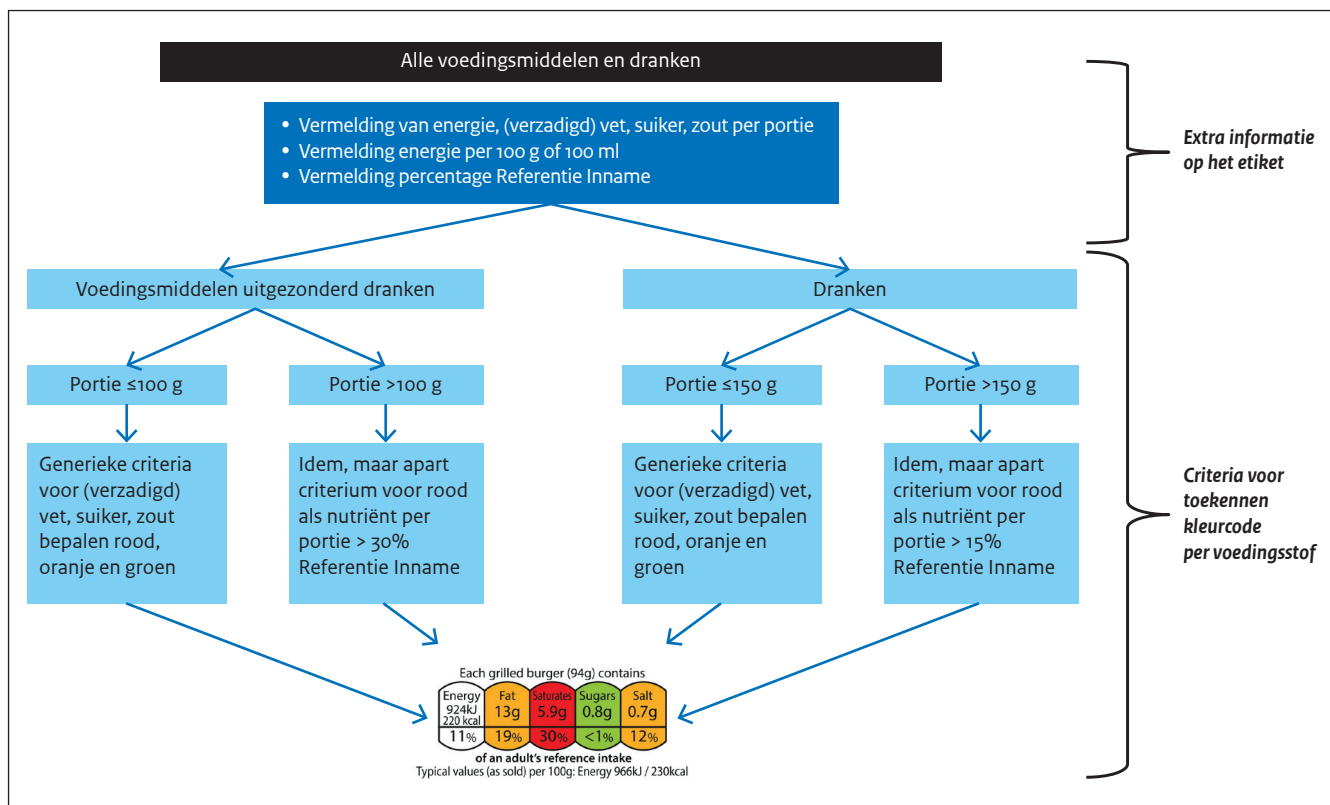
Alle voedingsmiddelen en dranken

• Vermelding van energie, (verzadigd) vet, suiker, zout per portie
• Vermelding energie per 100 g of 100 ml
• Vermelding percentage Referentie Inname

Extra informatie op het etiket

Voedingsmiddelen uitgezonderd dranken

Dranken

Portie ≤100 g

Portie >100 g

Portie ≤150 g

Portie >150 g

Generieke criteria voor (verzadigd) vet, suiker, zout bepalen rood, oranje en groen

Idem, maar apart criterium voor rood als nutriënt per portie > 30% Referentie Inname

Generieke criteria voor (verzadigd) vet, suiker, zout bepalen rood, oranje en groen

Idem, maar apart criterium voor rood als nutriënt per portie > 15% Referentie Inname

Criteria voor toekennen kleurcode per voedingsstof

Each grilled burger (94g) contains

| Energy 924kJ 220 kcal | Fat 13g | Saturates 5.9g | Sugars 0.8g | Salt 0.7g |
|---|---|---|---|---|
| 11% | 19% | 30% | <1% | 12% |

of an adult's reference intake
Typical values (as sold) per 100g: Energy 966kJ / 230kcal